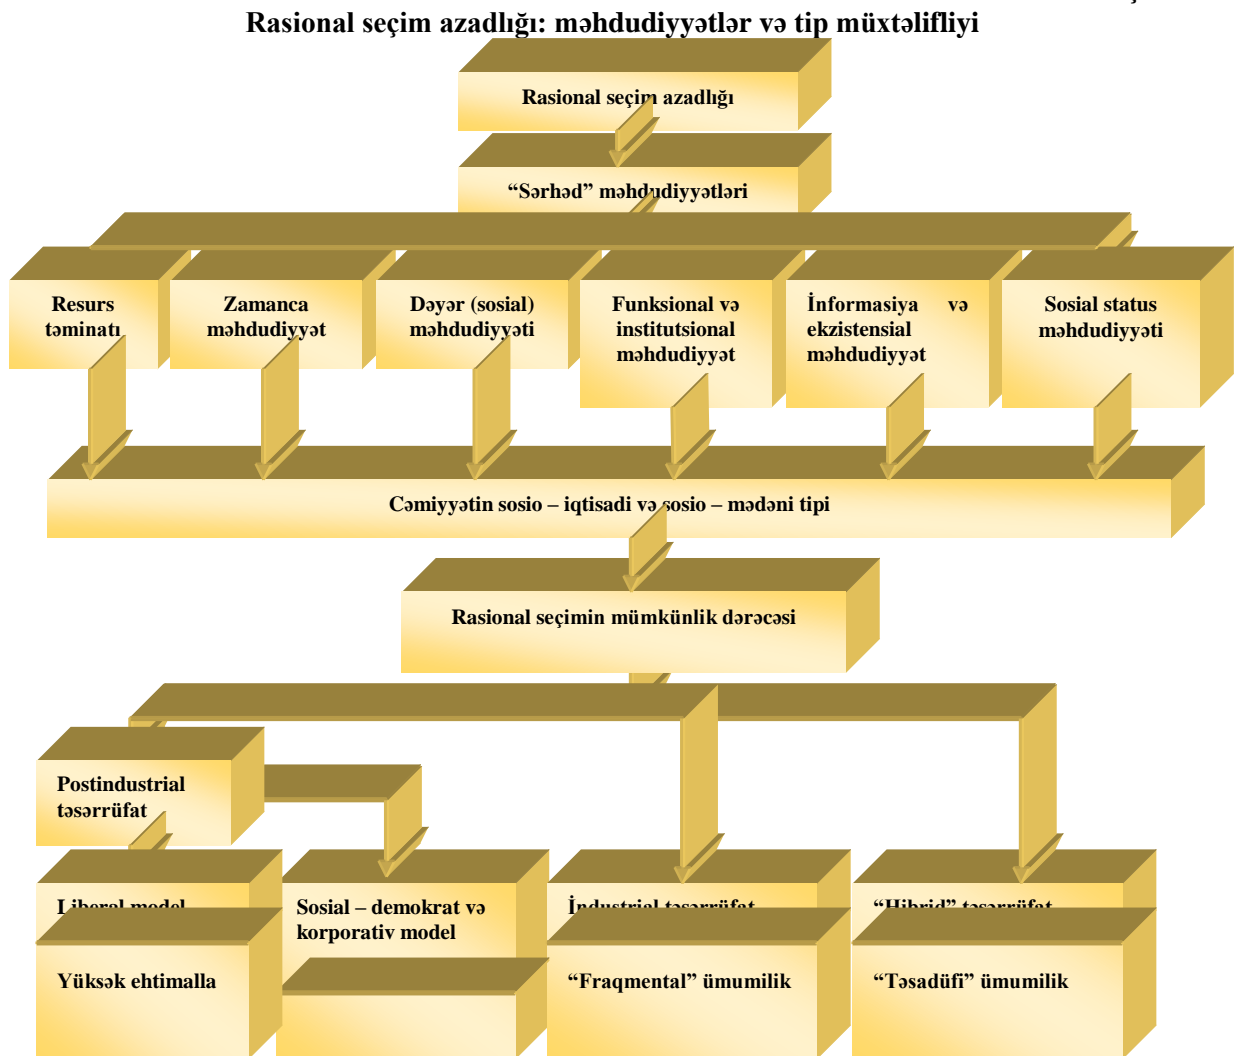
Rasional seçim azadlığı: məhdudiyyətlər və tip müxtəlifliyi

Rasional seçim azadlığı

“Sərhəd” məhdudiyyətləri

Resurs təminatı

Zamanca məhdudiyyət

Dəyər (sosial) məhdudiyyəti

Funksional və institutsional məhdudiyyət

İnformasiya və ekzistensial məhdudiyyət

Sosial status məhdudiyyəti

Cəmiyyətin sosio – iqtisadi və sosio – mədəni tipi

Rasional seçimin mümkünlik dərəcəsi

Postindustrial təsərrüfat

Liberal model

Sosial – demokrat və korporativ model

İndustrial təsərrüfat

“Hibrid” təsərrüfat

Yüksək ehtimalla

“Fraqmental” ümumilik

“Təsadüfi” ümumilik